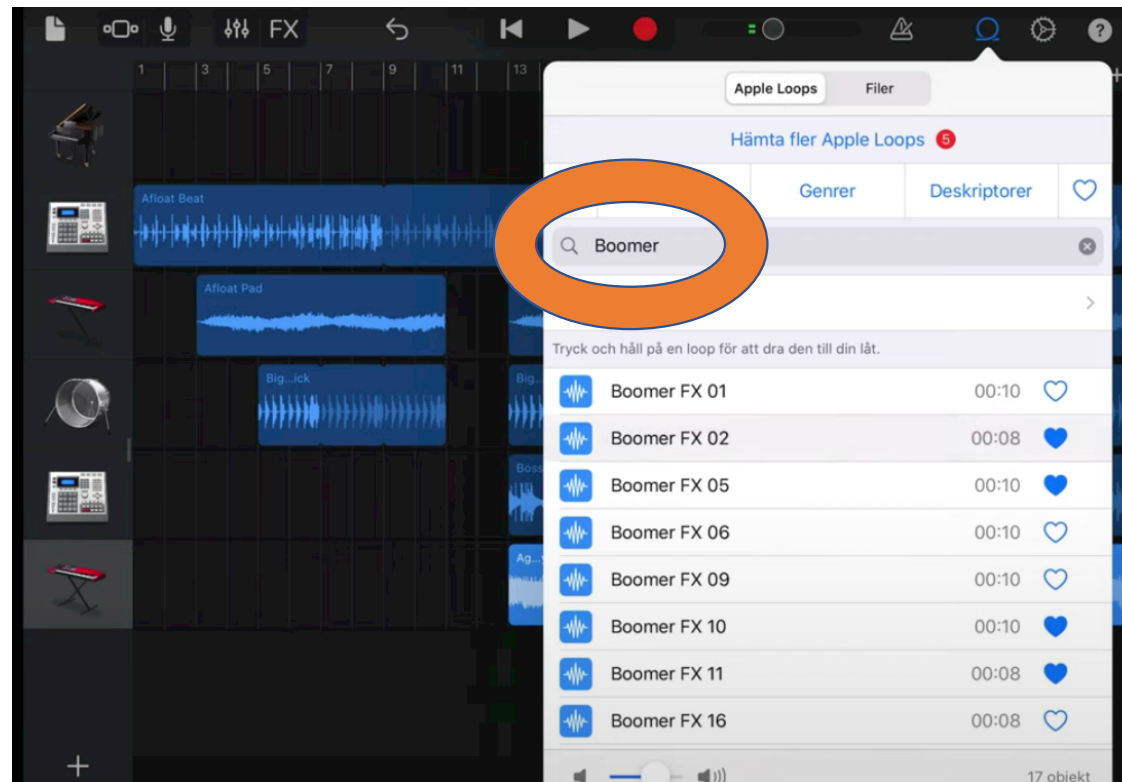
FX

1 3 5 7 9 11 13

Apple Loops Filer

Hämta fler Apple Loops 5

Genrer Deskriptorer

Boomer

Afloat Beat

Afloat Pad

Big...ick

Big

Boss

Ag...

Tryck och håll på en loop för att dra den till din låt.

| | | |
|---|---|---|
| Boomer FX 01 | 00:10 | |
| Boomer FX 02 | 00:08 | |
| Boomer FX 05 | 00:10 | |
| Boomer FX 06 | 00:10 | |
| Boomer FX 09 | 00:10 | |
| Boomer FX 10 | 00:10 | |
| Boomer FX 11 | 00:08 | |
| Boomer FX 16 | 00:08 | |

+

17 objekt